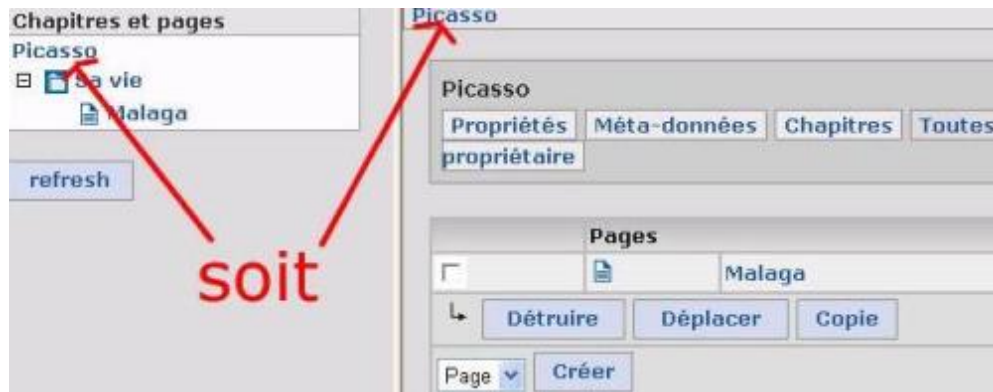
Chapitres et pages
Picasso
Sa vie
Malaga
refresh

soit

Picasso

Picasso
Propriétés Méta-données Chapitres Toutes
propriétaire

| | Pages | |
|---|---|---|
| | | Malaga |

Détruire Déplacer Copie

Page Créer